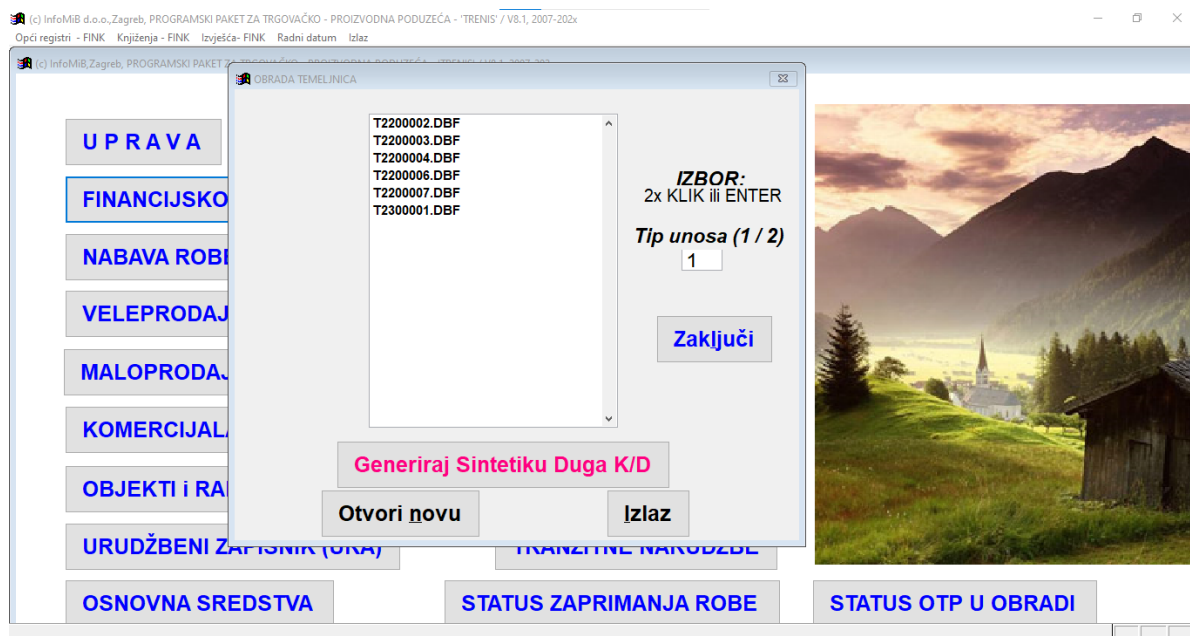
(c) InfoMiB d.o.o.,Zagreb, PROGRAMSKI PAKET ZA TRGOVAČKO - PROIZVODNA PODUZEĆA - 'TRENIS' / V8.1, 2007-202x

Opći registri - FINK Knjiženja - FINK Izvješća- FINK Radni datum Izlaz

(c) InfoMiB,Zagreb, PROGRAMSKI PAKET Z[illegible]

OBRADA TEMELJNICA

T2200002.DBF
T2200003.DBF
T2200004.DBF
T2200006.DBF
T2200007.DBF
T2300001.DBF

IZBOR:
2x KLIK ili ENTER

Tip unosa (1 / 2)
1

Zaključi

Generiraj Sintetiku Duga K/D

Otvori novu

Izlaz

U P R A V A

FINANCIJSKO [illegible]

NABAVA ROB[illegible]

VELEPRODAJ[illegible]

MALOPRODAJ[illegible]

KOMERCIJAL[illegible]

OBJEKTI i RA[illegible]

URUDŽBENI ZAPISNIK (URA)

TRANZITNE NARUDŽBE

OSNOVNA SREDSTVA

STATUS ZAPRIMANJA ROBE

STATUS OTP U OBRADI